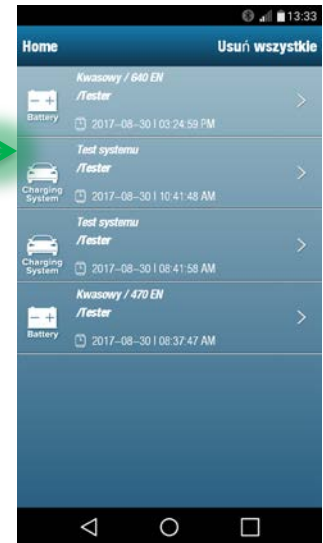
13:33

Home

Usuń wszystkie

Battery

Kwasowy / 640 EN
/Tester
2017–08–30 | 03:24:59 PM

Charging System

Test systemu
/Tester
2017–08–30 | 10:41:48 AM

Charging System

Test systemu
/Tester
2017–08–30 | 08:41:58 AM

Battery

Kwasowy / 470 EN
/Tester
2017–08–30 | 08:37:47 AM